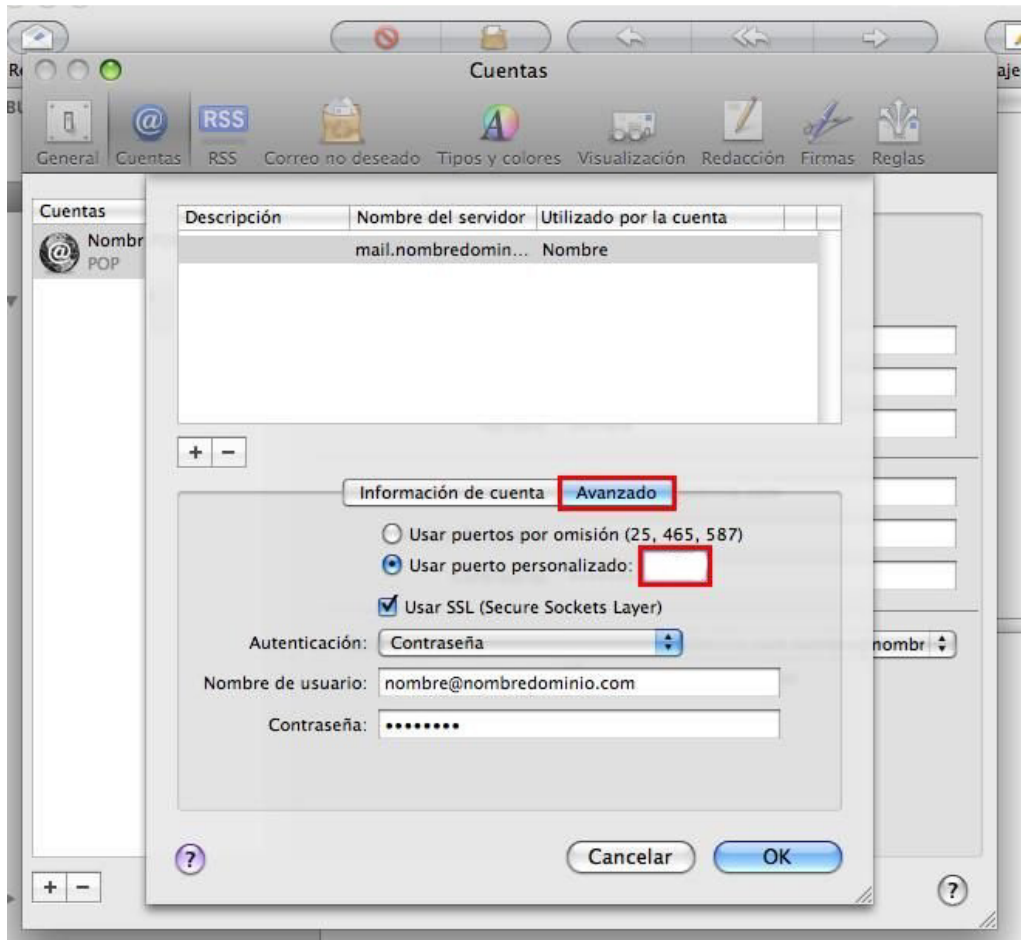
Cuentas

General Cuentas RSS Correo no deseado Tipos y colores Visualización Redacción Firmas Reglas

Cuentas

Nombr
POP

| Descripción | Nombre del servidor | Utilizado por la cuenta |
|---|---|---|
| | mail.nombredomin... | Nombre |

+ −

Información de cuenta Avanzado

Usar puertos por omisión (25, 465, 587)

Usar puerto personalizado:

Usar SSL (Secure Sockets Layer)

Autenticación: Contraseña

Nombre de usuario: nombre@nombredominio.com

Contraseña: ••••••••

nombr

?

Cancelar OK

+ −

?